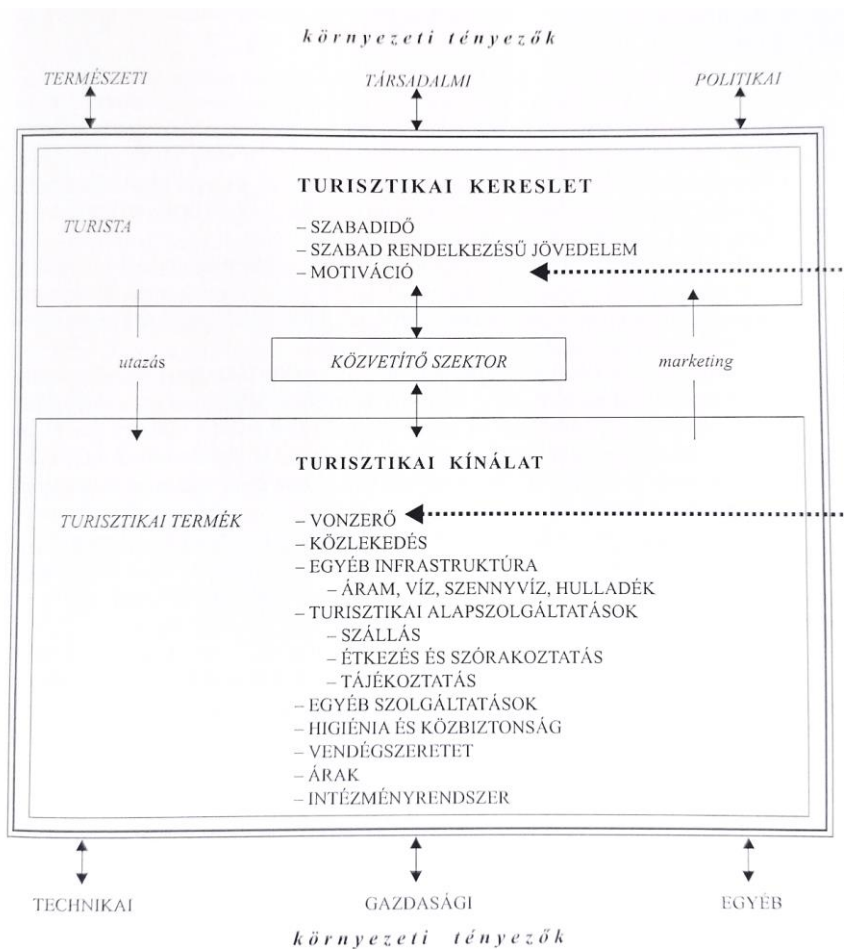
környezeti tényezők

TERMÉSZETI

TÁRSADALMI

POLITIKAI

TURISZTIKAI KERESLET

TURISTA

– SZABADIDŐ
– SZABAD RENDELKEZÉSŰ JÖVEDELEM
– MOTIVÁCIÓ

utazás

KÖZVETÍTŐ SZEKTOR

marketing

TURISZTIKAI KÍNÁLAT

TURISZTIKAI TERMÉK

– VONZERŐ
– KÖZLEKEDÉS
– EGYÉB INFRASTRUKTÚRA
– ÁRAM, VÍZ, SZENNYVÍZ, HULLADÉK
– TURISZTIKAI ALAPSZOLGÁLTATÁSOK
– SZÁLLÁS
– ÉTKEZÉS ÉS SZÓRAKOZTATÁS
– TÁJÉKOZTATÁS
– EGYÉB SZOLGÁLTATÁSOK
– HIGIÉNIA ÉS KÖZBIZTONSÁG
– VENDÉGSZERETET
– ÁRAK
– INTÉZMÉNYRENDSZER

TECHNIKAI

GAZDASÁGI

EGYÉB

környezeti tényezők